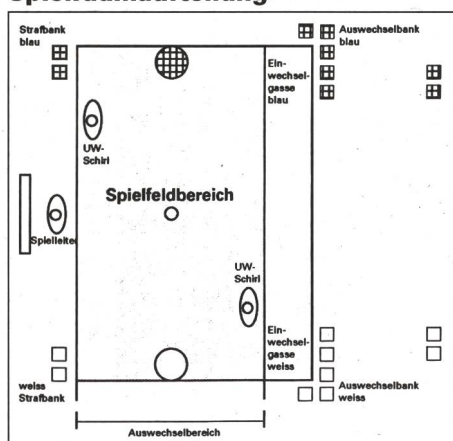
Spielfeldaufstellung

Strafbank blau

Auswechselbank blau

Einwechselgasse blau

UW-Schiri

Spielfeldbereich

Spielleiter

UW-Schiri

Einwechselgasse weiss

weiss Strafbank

Auswechselbank weiss

Auswechselbereich